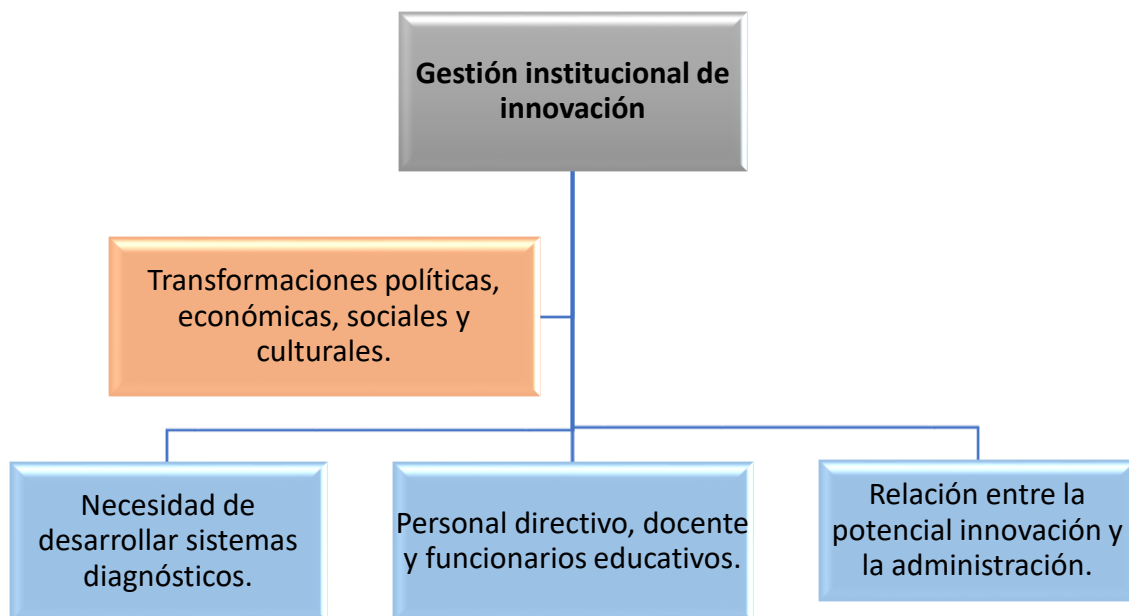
Gestión institucional de innovación

Transformaciones políticas, económicas, sociales y culturales.

Necesidad de desarrollar sistemas diagnósticos.

Personal directivo, docente y funcionarios educativos.

Relación entre la potencial innovación y la administración.